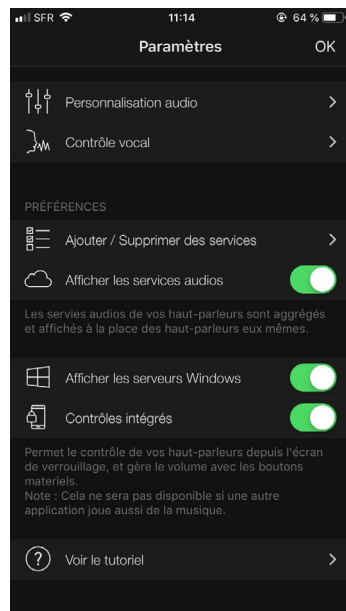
SFR 11:14 64 %

Paramètres OK

Personnalisation audio

Contrôle vocal

PRÉFÉRENCES

Ajouter / Supprimer des services

Afficher les services audios

Les servies audios de vos haut-parleurs sont aggrégés et affichés à la place des haut-parleurs eux mêmes.

Afficher les serveurs Windows

Contrôles intégrés

Permet le contrôle de vos haut-parleurs depuis l'écran de verrouillage, et gère le volume avec les boutons materiels.
Note : Cela ne sera pas disponible si une autre application joue aussi de la musique.

Voir le tutoriel